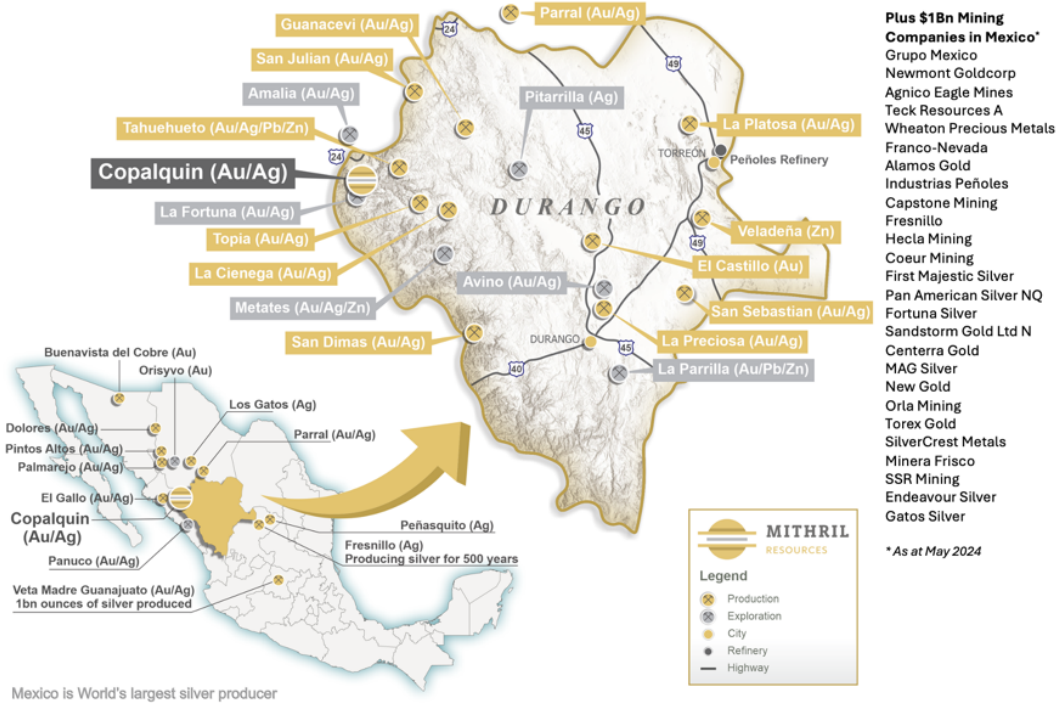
Guanacevi (Au/Ag)
Parral (Au/Ag)
San Julian (Au/Ag)
Amalia (Au/Ag)
Pitarrilla (Ag)
Tahuehueto (Au/Ag/Pb/Zn)
La Platosa (Au/Ag)
TORREON
Peñoles Refinery
Copalquin (Au/Ag)
La Fortuna (Au/Ag)
DURANGO
Topia (Au/Ag)
Veladeña (Zn)
La Cienega (Au/Ag)
El Castillo (Au)
Avino (Au/Ag)
Metates (Au/Ag/Zn)
San Sebastian (Au/Ag)
San Dimas (Au/Ag)
DURANGO
La Preciosa (Au/Ag)
La Parrilla (Au/Pb/Zn)
24
24
45
49
49
45
40

Buenavista del Cobre (Au)
Orisyvo (Au)
Los Gatos (Ag)
Dolores (Au/Ag)
Parral (Au/Ag)
Pintos Altos (Au/Ag)
Palmarejo (Au/Ag)
El Gallo (Au/Ag)
Copalquin (Au/Ag)
Peñasquito (Ag)
Fresnillo (Ag)
Producing silver for 500 years
Panuco (Au/Ag)
Veta Madre Guanajuato (Au/Ag)
1bn ounces of silver produced
Mexico is World's largest silver producer

Plus $1Bn Mining Companies in Mexico*
Grupo Mexico
Newmont Goldcorp
Agnico Eagle Mines
Teck Resources A
Wheaton Precious Metals
Franco-Nevada
Alamos Gold
Industrias Peñoles
Capstone Mining
Fresnillo
Hecla Mining
Coeur Mining
First Majestic Silver
Pan American Silver NQ
Fortuna Silver
Sandstorm Gold Ltd N
Centerra Gold
MAG Silver
New Gold
Orla Mining
Torex Gold
SilverCrest Metals
Minera Frisco
SSR Mining
Endeavour Silver
Gatos Silver

*As at May 2024

MITHRIL
RESOURCES
Legend
Production
Exploration
City
Refinery
Highway